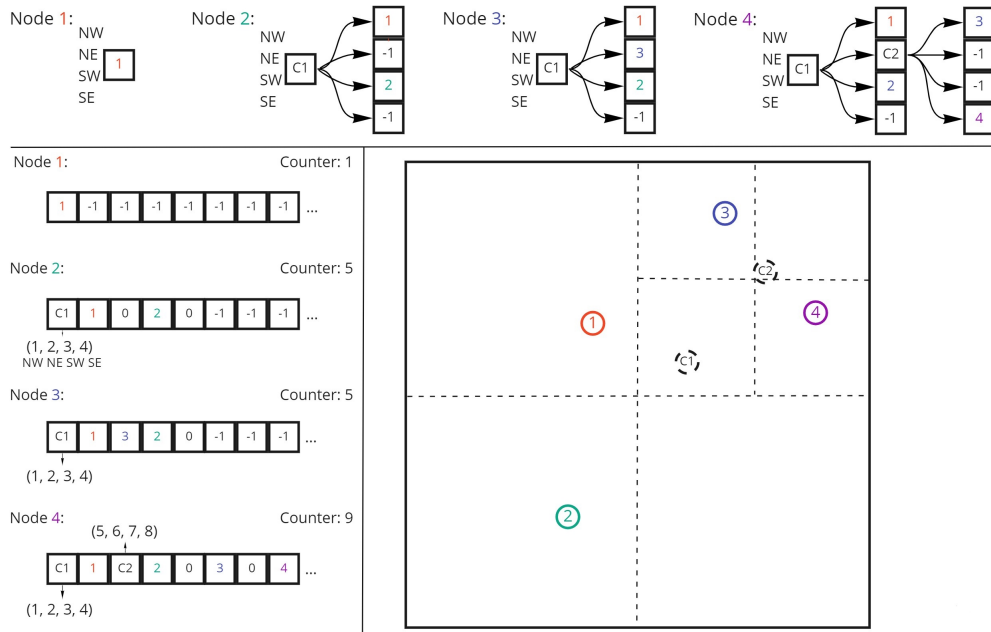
Node 1:
NW
NE
SW
SE
1

Node 2:
NW
NE
SW
SE
C1
1
-1
2
-1

Node 3:
NW
NE
SW
SE
C1
1
3
2
-1

Node 4:
NW
NE
SW
SE
C1
1
C2
2
-1
3
-1
-1
4

Node 1: Counter: 1

| 1 | -1 | -1 | -1 | -1 | -1 | -1 | -1 | ... |
|---|---|---|---|---|---|---|---|---|

Node 2: Counter: 5

| C1 | 1 | 0 | 2 | 0 | -1 | -1 | -1 | ... |
|---|---|---|---|---|---|---|---|---|

(1, 2, 3, 4)
NW NE SW SE

Node 3: Counter: 5

| C1 | 1 | 3 | 2 | 0 | -1 | -1 | -1 | ... |
|---|---|---|---|---|---|---|---|---|

(1, 2, 3, 4)

Node 4: Counter: 9

(5, 6, 7, 8)

| C1 | 1 | C2 | 2 | 0 | 3 | 0 | 4 | ... |
|---|---|---|---|---|---|---|---|---|

(1, 2, 3, 4)

3
C2
1
4
C1
2